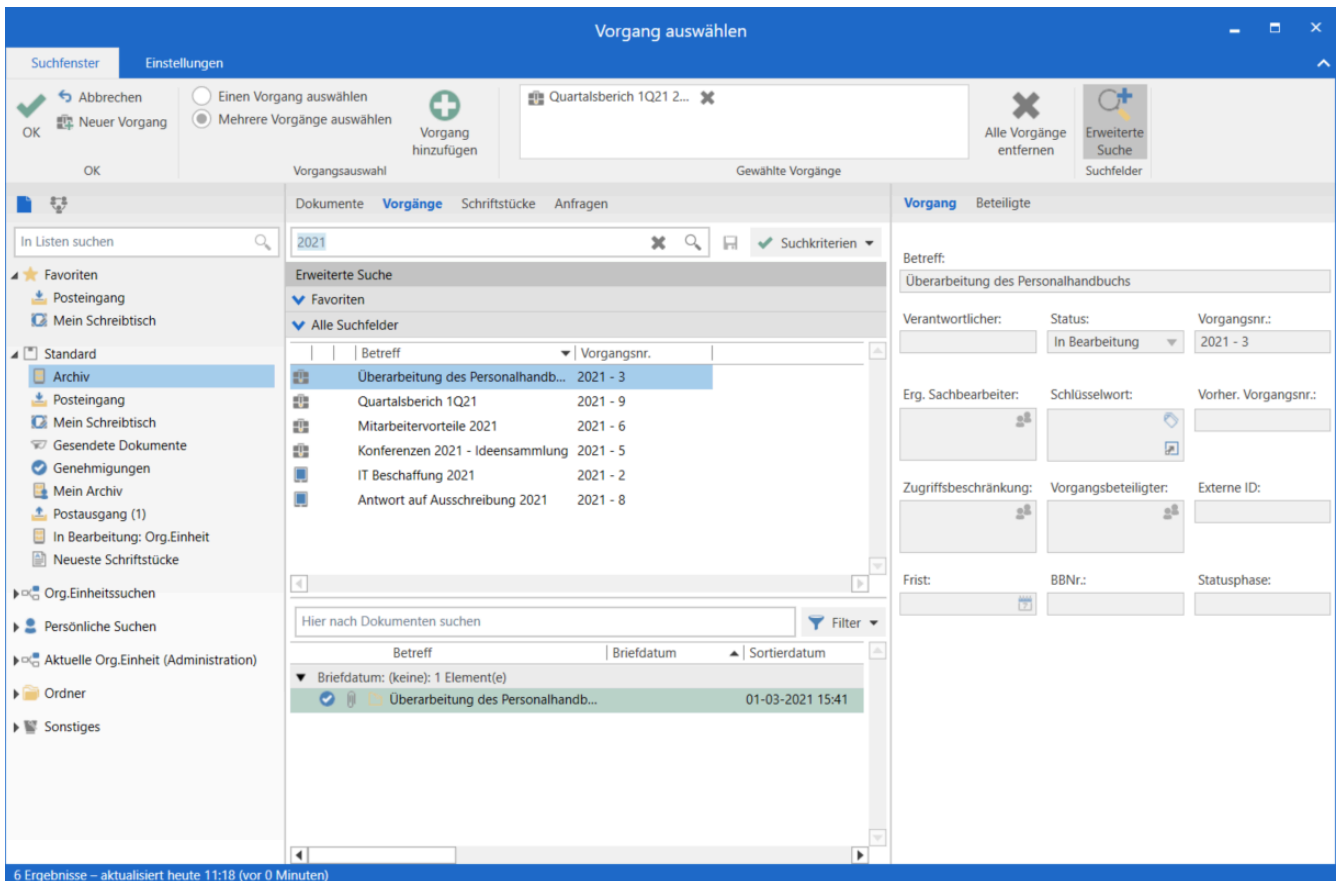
Vorgang auswählen

Suchfenster Einstellungen

OK Abbrechen Neuer Vorgang
OK

Einen Vorgang auswählen
Mehrere Vorgänge auswählen
Vorgang hinzufügen
Vorgangsauswahl

Quartalsbericht 1Q21 2...
Gewählte Vorgänge

Alle Vorgänge entfernen

Erweiterte Suche
Suchfelder

In Listen suchen

Favoriten
Posteingang
Mein Schreibtisch
Standard
Archiv
Posteingang
Mein Schreibtisch
Gesendete Dokumente
Genehmigungen
Mein Archiv
Postausgang (1)
In Bearbeitung: Org.Einheit
Neueste Schriftstücke
Org.Einheitssuchen
Persönliche Suchen
Aktuelle Org.Einheit (Administration)
Ordner
Sonstiges

Dokumente Vorgänge Schriftstücke Anfragen

2021

Suchkriterien

Erweiterte Suche
Favoriten
Alle Suchfelder

| Betreff | Vorgangsnr. |
|---|---|
| Überarbeitung des Personalhandb... | 2021 - 3 |
| Quartalsbericht 1Q21 | 2021 - 9 |
| Mitarbeitervorteile 2021 | 2021 - 6 |
| Konferenzen 2021 - Ideensammlung | 2021 - 5 |
| IT Beschaffung 2021 | 2021 - 2 |
| Antwort auf Ausschreibung 2021 | 2021 - 8 |

Hier nach Dokumenten suchen

Filter

| Betreff | Briefdatum | Sortierdatum |
|---|---|---|
| Briefdatum: (keine): 1 Element(e) | | |
| Überarbeitung des Personalhandb... | | 01-03-2021 15:41 |

Vorgang Beteiligte

Betreff:
Überarbeitung des Personalhandbuchs

Verantwortlicher:
Status:
In Bearbeitung
Vorgangsnr.:
2021 - 3

Erg. Sachbearbeiter:
Schlüsselwort:
Vorher. Vorgangsnr.:

Zugriffsbeschränkung:
Vorgangsbeteiligter:
Externe ID:

Frist:
BBNr.:
Statusphase:

6 Ergebnisse – aktualisiert heute 11:18 (vor 0 Minuten)